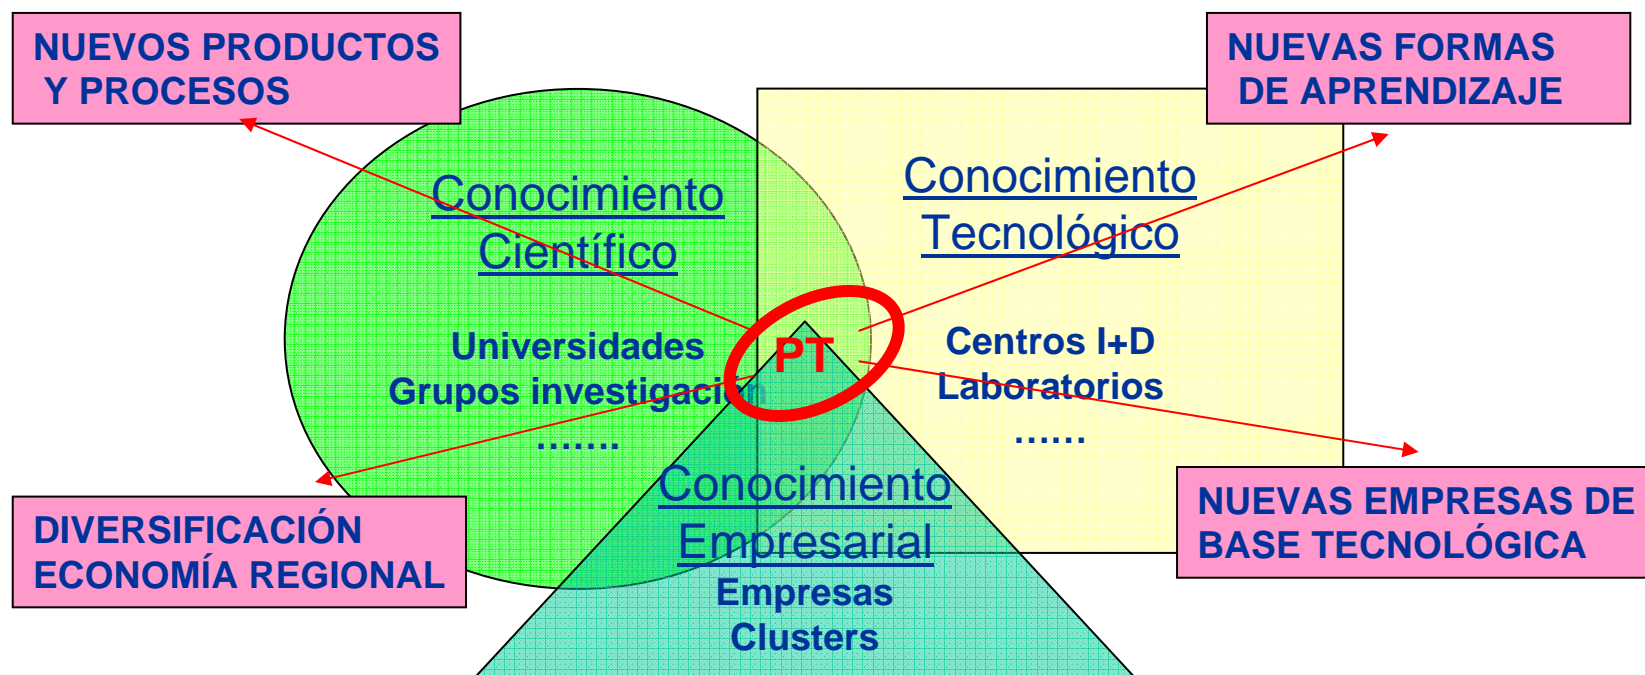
NUEVOS PRODUCTOS Y PROCESOS

NUEVAS FORMAS DE APRENDIZAJE

Conocimiento Científico

Universidades
Grupos investigación
…….

Conocimiento Tecnológico

Centros I+D
Laboratorios
……

PT

Conocimiento Empresarial

Empresas
Clusters

DIVERSIFICACIÓN ECONOMÍA REGIONAL

NUEVAS EMPRESAS DE BASE TECNOLÓGICA